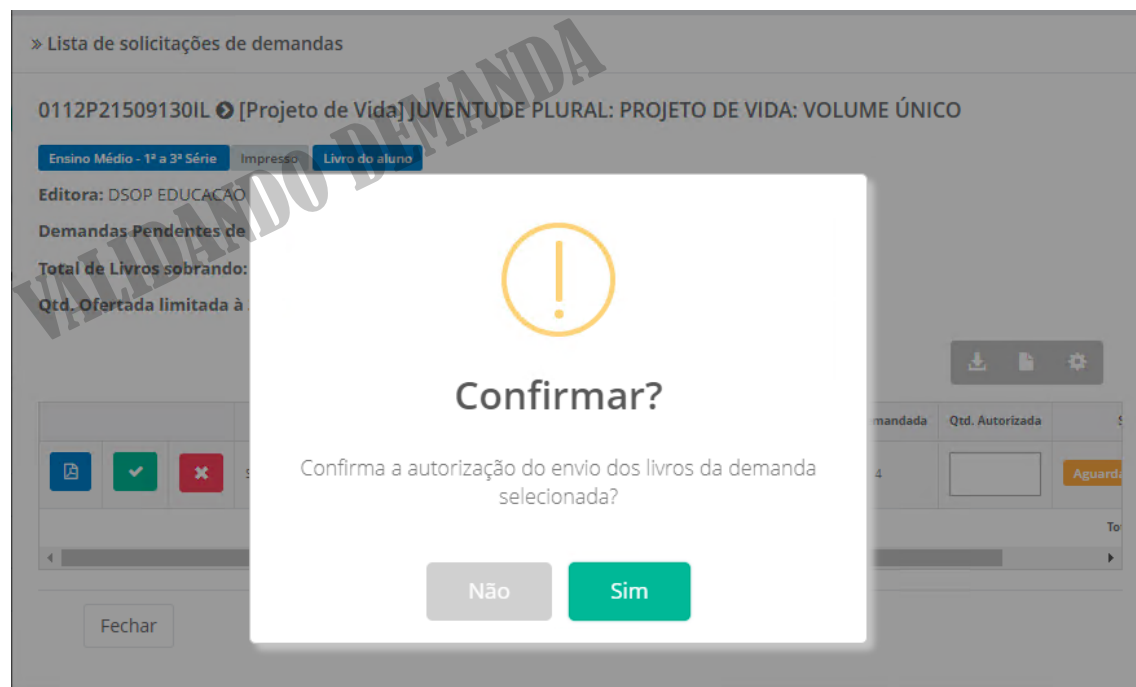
» Lista de solicitações de demandas

VALIDANDO DEMANDA

0112P21509130IL [Projeto de Vida] JUVENTUDE PLURAL: PROJETO DE VIDA: VOLUME ÚNICO

Ensino Médio - 1ª a 3ª Série Impresso Livro do aluno

Editora: DSOP EDUCACAO

Demandas Pendentes de

Total de Livros sobrando:

Qtd. Ofertada limitada à

mandada Qtd. Autorizada

4

Aguard

To

Fechar

Confirmar?

Confirma a autorização do envio dos livros da demanda selecionada?

Não Sim